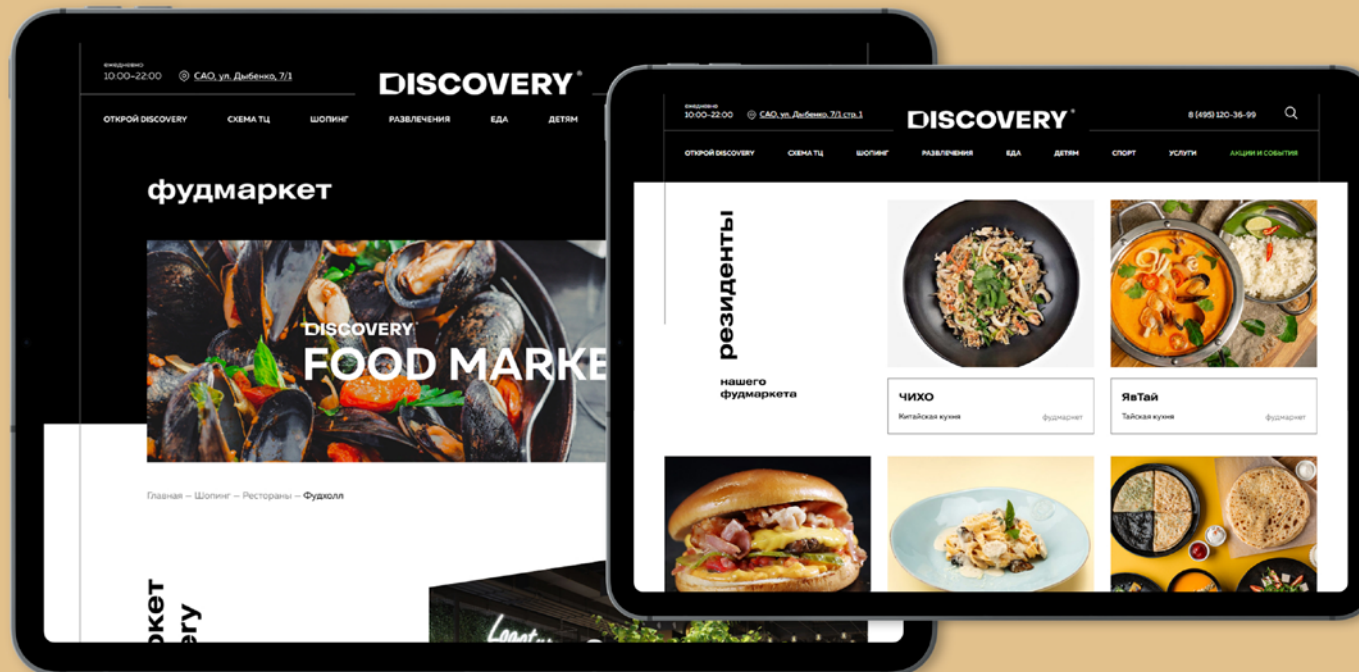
ежедневно
10:00–22:00 САО, ул. Дыбенко, 7/1

DISCOVERY

ОТКРОЙ DISCOVERY СХЕМА ТЦ ШОПИНГ РАЗВЛЕЧЕНИЯ ЕДА ДЕТЯМ

фудмаркет

DISCOVERY
FOOD MARKE

Главная – Шопинг – Рестораны – Фудхолл

ркет
ery

ежедневно
10:00–22:00 САО, ул. Дыбенко, 7/1 стр. 1

DISCOVERY

8 (495) 120-36-99

ОТКРОЙ DISCOVERY СХЕМА ТЦ ШОПИНГ РАЗВЛЕЧЕНИЯ ЕДА ДЕТЯМ СПОРТ УСЛУГИ АКЦИИ И СОБЫТИЯ

резиденты

нашего фудмаркета

ЧИХО
Китайская кухня фудмаркет

ЯвТай
Тайская кухня фудмаркет